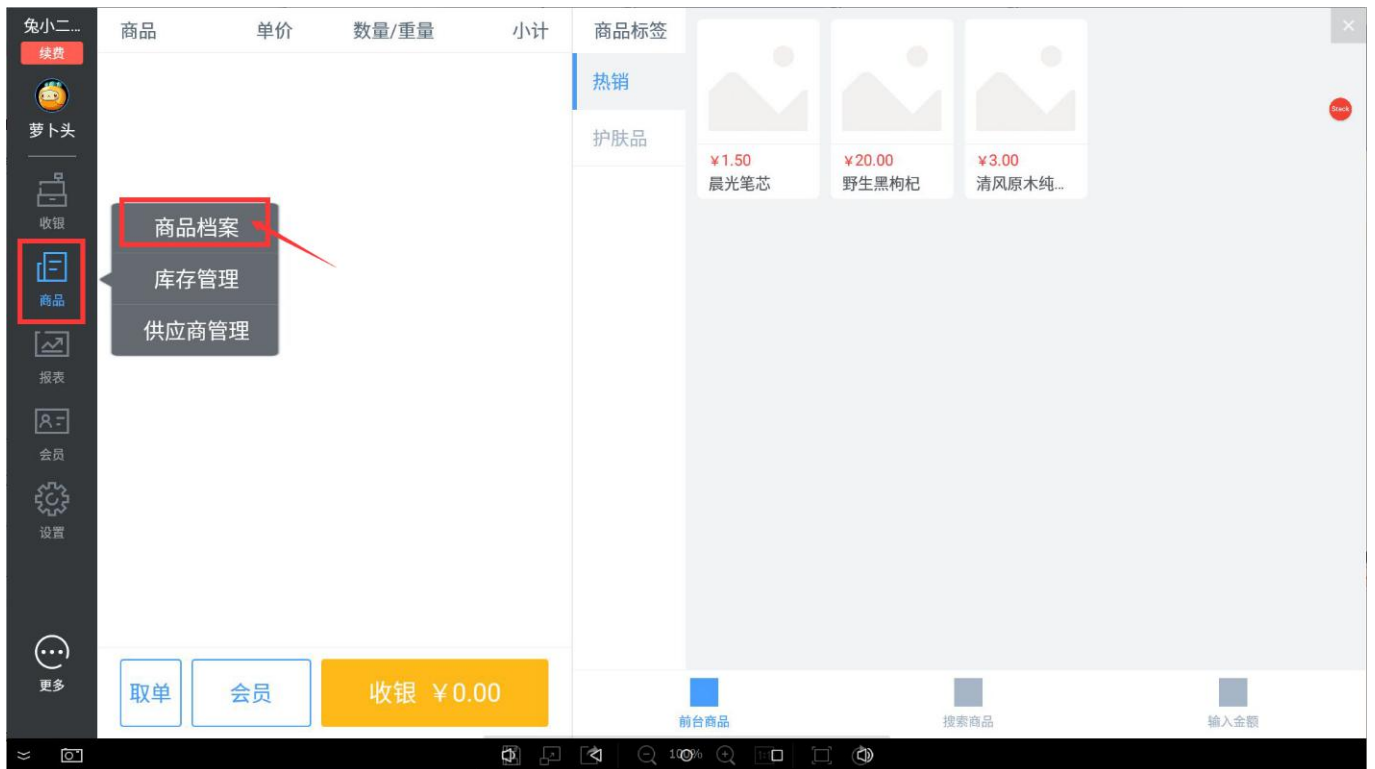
兔小二...
续费
萝卜头
收银
商品
报表
会员
设置
更多

商品 单价 数量/重量 小计

商品档案
库存管理
供应商管理

取单 会员 收银 ¥0.00

商品标签
热销
护肤品

¥1.50
晨光笔芯
¥20.00
野生黑枸杞
¥3.00
清风原木纯...

Stack

前台商品 搜索商品 输入金额

100%